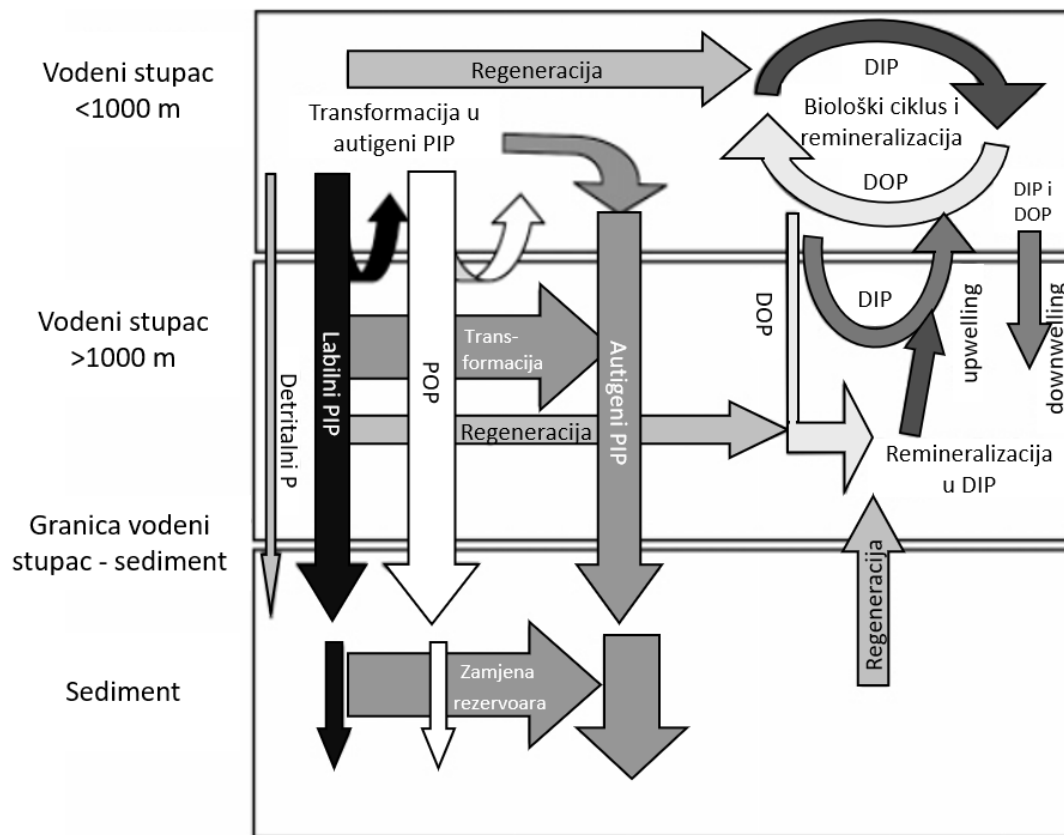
Vodeni stupac <1000 m

Regeneracija

DIP

Biološki ciklus i remineralizacija

DOP

Transformacija u autigeni PIP

DIP i DOP

Vodeni stupac >1000 m

DOP

DIP

upwelling

downwelling

Labilni PIP

POP

Trans-formacija

Autigeni PIP

Detritalni P

Regeneracija

Remineralizacija u DIP

Granica vodeni stupac - sediment

Regeneracija

Sediment

Zamjena rezervoara